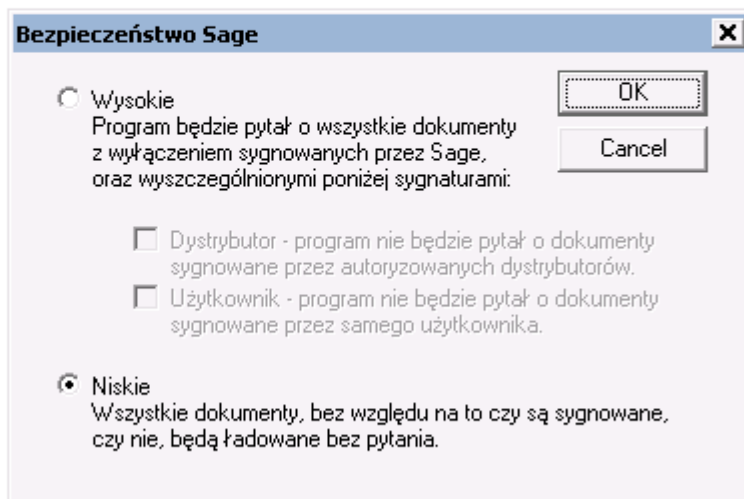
Bezpieczeństwo Sage

X

Wysokie
Program będzie pytał o wszystkie dokumenty z wyłączeniem sygnowanych przez Sage, oraz wyszczególnionymi poniżej sygnaturami:

OK

Cancel

Dystrybutor - program nie będzie pytał o dokumenty sygnowane przez autoryzowanych dystrybutorów.

Użytkownik - program nie będzie pytał o dokumenty sygnowane przez samego użytkownika.

Niskie
Wszystkie dokumenty, bez względu na to czy są sygnowane, czy nie, będą ładowane bez pytania.